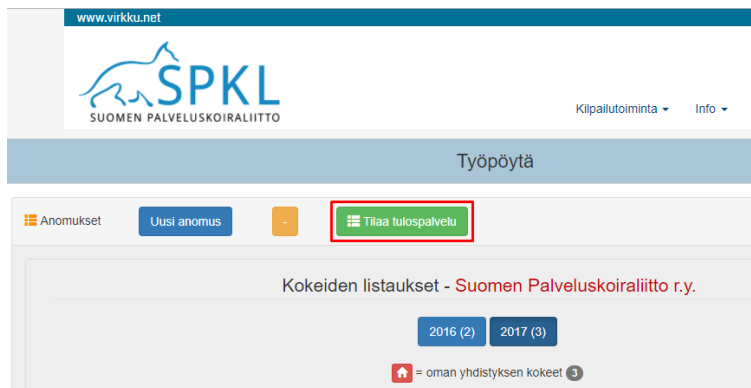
www.virkku.net

SPKL
SUOMEN PALVELUSKOIRALIITTO

Kilpailutoiminta ▾ Info ▾

Työpöytä

Anomukset Uusi anomus - Tilaa tulospalvelu

Kokeiden listaukset - Suomen Palveluskoiraliitto r.y.

2016 (2) 2017 (3)

= oman yhdistyksen kokeet 3